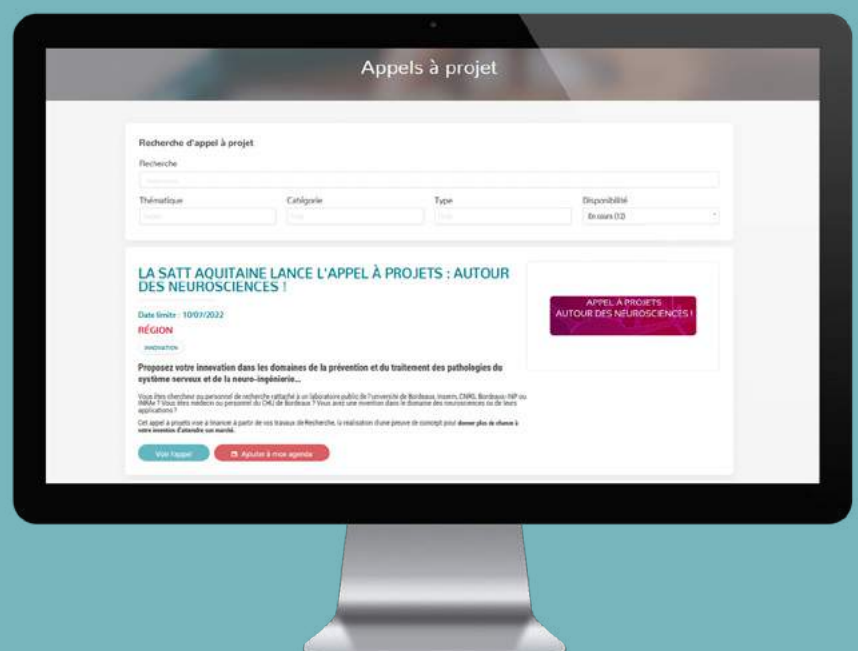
Appels à projet

Recherche d'appel à projet

Recherche

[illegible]

Thématique

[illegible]

Catégorie

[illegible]

Type

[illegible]

Disponibilité

En cours (12)

LA SATT AQUITAINE LANCE L'APPEL À PROJETS : AUTOUR DES NEUROSCIENCES !

Date limite : 10/07/2022

RÉGION

INNOVATION

Proposez votre innovation dans les domaines de la prévention et du traitement des pathologies du système nerveux et de la neuro-ingénierie...

Vous êtes chercheur ou personnel de recherche rattaché à un laboratoire public de l'université de Bordeaux, Inserm, CNRS, Bordeaux INP ou INRAe ? Vous êtes médecin ou personnel du CHU de Bordeaux ? Vous avez une invention dans le domaine des neurosciences ou de leurs applications ?

Cet appel à projets vise à financer à partir de vos travaux de Recherche, la réalisation d'une preuve de concept pour donner plus de chance à votre invention d'atteindre son marché.

Voir l'appel

Ajouter à mon agenda

APPEL À PROJETS
AUTOUR DES NEUROSCIENCES !